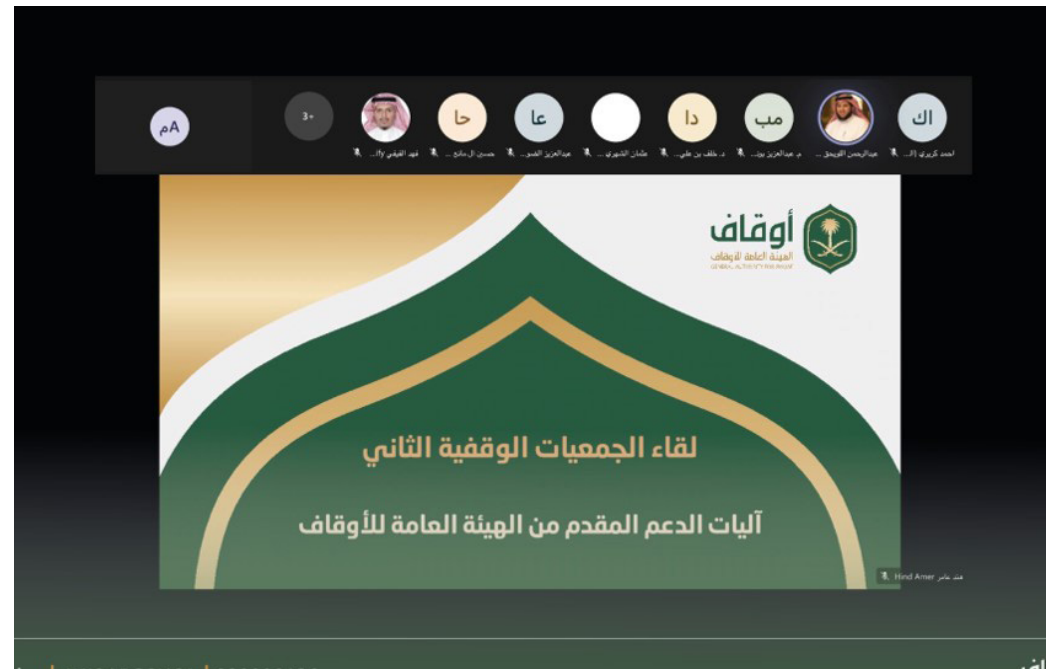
اك
احمد كريري (ال...
عبدالرحمن القويعق...
مب
م. عبدالعزيز بن...
دا
د. خلف بن علي...
عثمان الشهري...
عا
عبدالعزيز القسو...
حا
حسين آل مانع...
فهد الفيفي (ال...
+30
Aم

أوقاف
الهيئة العامة للأوقاف
GENERAL AUTHORITY FOR AWQAF

لقاء الجمعيات الوقفية الثاني

آليات الدعم المقدم من الهيئة العامة للأوقاف

Hind Amer هند عامر